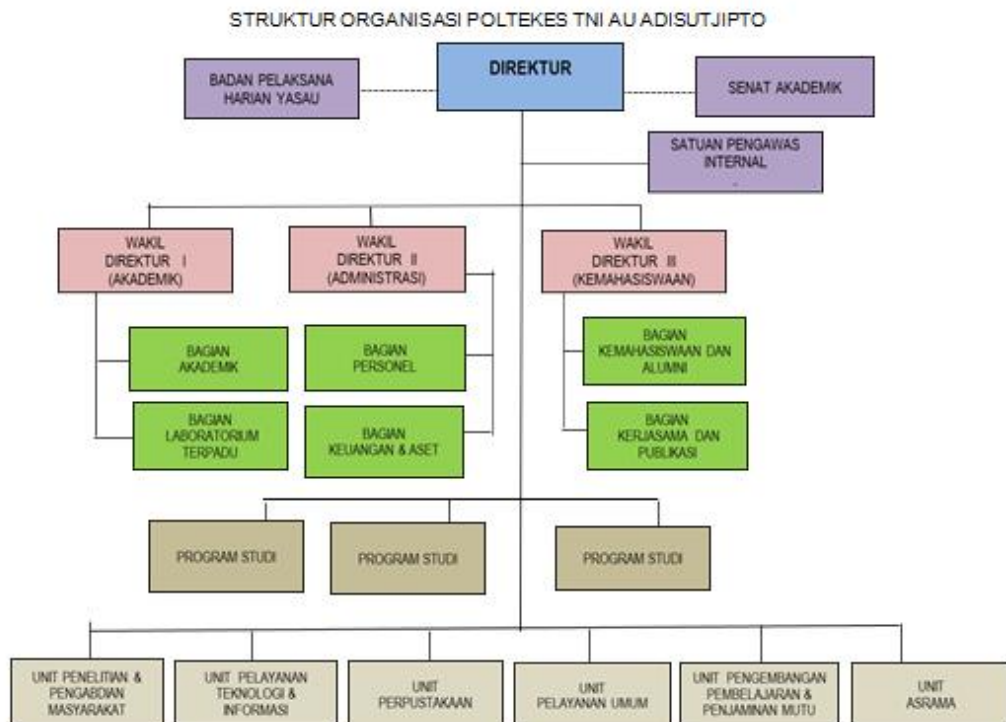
STRUKTUR ORGANISASI POLTEKES TNI AU ADISUTJIPTO

BADAN PELAKSANA HARIAN YASAU

DIREKTUR

SENAT AKADEMIK

SATUAN PENGAWAS INTERNAL

WAKIL DIREKTUR I (AKADEMIK)

WAKIL DIREKTUR II (ADMINISTRASI)

WAKIL DIREKTUR III (KEMAHASISWAAN)

BAGIAN AKADEMIK

BAGIAN LABORATORIUM TERPADU

BAGIAN PERSONEL

BAGIAN KEUANGAN & ASET

BAGIAN KEMAHASISWAAN DAN ALUMNI

BAGIAN KERJASAMA DAN PUBLIKASI

PROGRAM STUDI

PROGRAM STUDI

PROGRAM STUDI

UNIT PENELITIAN & PENGABDIAN MASYARAKAT

UNIT PELAYANAN TEKNOLOGI & INFORMASI

UNIT PERPUSTAKAAN

UNIT PELAYANAN UMUM

UNIT PENGEMBANGAN PEMBELAJARAN & PENJAMINAN MUTU

UNIT ASRAMA